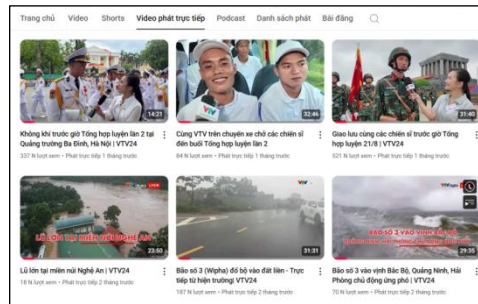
Trang chủ Video Shorts Video phát trực tiếp Podcast Danh sách phát Bài đăng

14:21
Không khí trước giờ Tổng hợp luyện lần 2 tại Quảng trường Ba Đình, Hà Nội | VTV24
337 N lượt xem • Phát trực tiếp 1 tháng trước

32:46
Cùng VTV trên chuyến xe chở các chiến sĩ đến buổi Tổng hợp luyện lần 2
84 N lượt xem • Phát trực tiếp 1 tháng trước

Giao lưu cùng các chiến sĩ trước giờ Tổng hợp luyện 21/8 | VTV24
521 N lượt xem • Phát trực tiếp 1 tháng trước

LŨ LỚN TẠI MIỀN NÚI NGHỆ AN
23:50
Lũ lớn tại miền núi Nghệ An | VTV24
18 N lượt xem • Phát trực tiếp 2 tháng trước

31:31
Bão số 3 (Wipha) đổ bộ vào đất liền - Trực tiếp từ hiện trường | VTV24
187 N lượt xem • Phát trực tiếp 2 tháng trước

BÃO SỐ 3 VÀO VỊNH BẮC BỘ
29:35
Bão số 3 vào vịnh Bắc Bộ, Quảng Ninh, Hải Phòng chủ động ứng phó | VTV24
70 N lượt xem • Phát trực tiếp 2 tháng trước